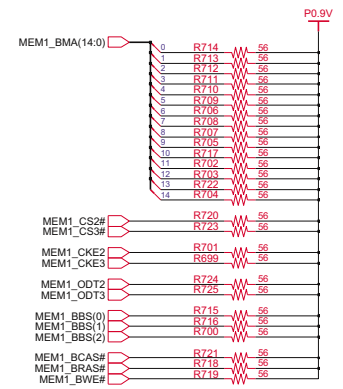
P0.9V

MEM1_BMA(14:0)

0 R714 56
1 R713 56
2 R712 56
3 R711 56
4 R710 56
5 R709 56
6 R706 56
7 R708 56
8 R707 56
9 R705 56
10 R717 56
11 R702 56
12 R703 56
13 R722 56
14 R704 56

MEM1_CS2# R720 56
MEM1_CS3# R723 56

MEM1_CKE2 R701 56
MEM1_CKE3 R699 56

MEM1_ODT2 R724 56
MEM1_ODT3 R725 56

MEM1_BBS(0) R715 56
MEM1_BBS(1) R716 56
MEM1_BBS(2) R700 56

MEM1_BCAS# R721 56
MEM1_BRAS# R718 56
MEM1_BWE# R719 56